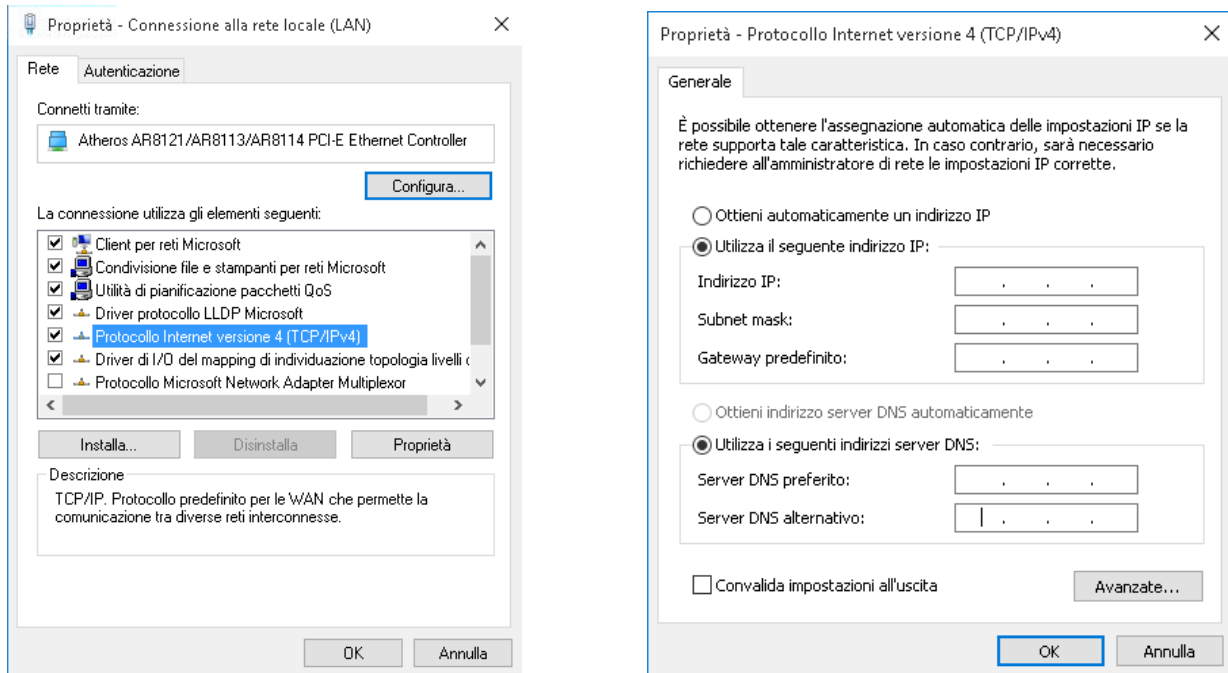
Proprietà - Connessione alla rete locale (LAN)

Rete | Autenticazione

Connetti tramite:

Atheros AR8121/AR8113/AR8114 PCI-E Ethernet Controller

Configura...

La connessione utilizza gli elementi seguenti:

Client per reti Microsoft
Condivisione file e stampanti per reti Microsoft
Utilità di pianificazione pacchetti QoS
Driver protocollo LLDP Microsoft
Protocollo Internet versione 4 (TCP/IPv4)
Driver di I/O del mapping di individuazione topologia livelli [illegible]
Protocollo Microsoft Network Adapter Multiplexor

Installa... | Disinstalla | Proprietà

Descrizione
TCP/IP. Protocollo predefinito per le WAN che permette la comunicazione tra diverse reti interconnesse.

OK | Annulla

Proprietà - Protocollo Internet versione 4 (TCP/IPv4)

Generale

È possibile ottenere l'assegnazione automatica delle impostazioni IP se la rete supporta tale caratteristica. In caso contrario, sarà necessario richiedere all'amministratore di rete le impostazioni IP corrette.

Ottieni automaticamente un indirizzo IP
Utilizza il seguente indirizzo IP:
Indirizzo IP: . . .
Subnet mask: . . .
Gateway predefinito: . . .

Ottieni indirizzo server DNS automaticamente
Utilizza i seguenti indirizzi server DNS:
Server DNS preferito: . . .
Server DNS alternativo: . . .

Convalida impostazioni all'uscita
Avanzate...

OK | Annulla